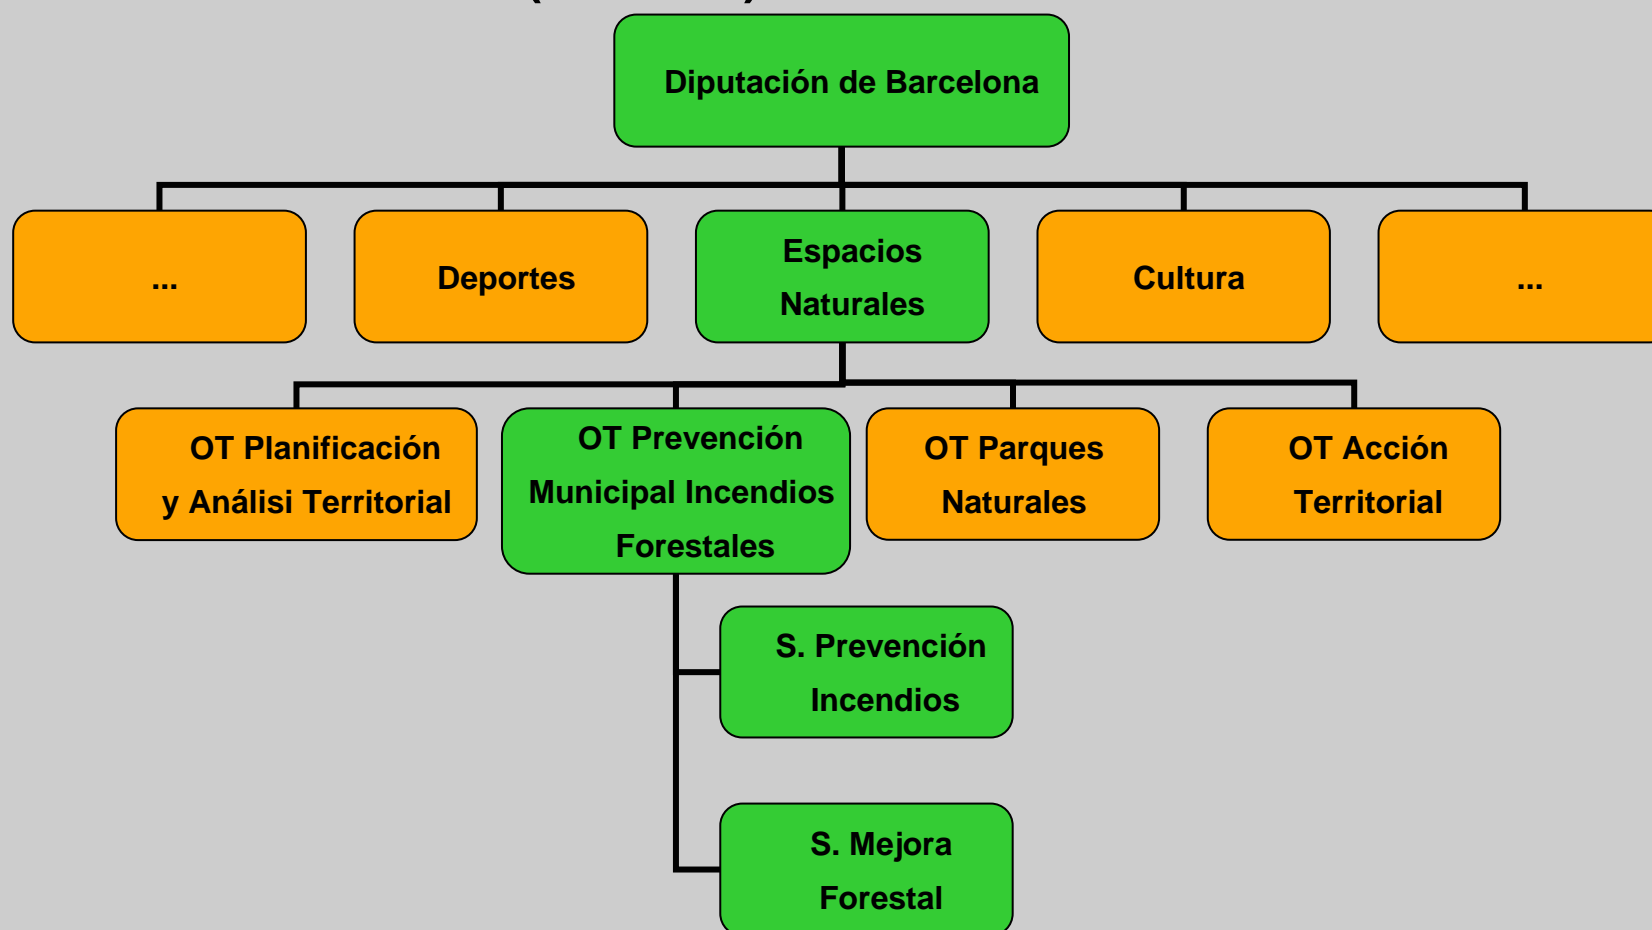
Diputación de Barcelona

...

Deportes

Espacios Naturales

Cultura

...

OT Planificación y Análisi Territorial

OT Prevención Municipal Incendios Forestales

OT Parques Naturales

OT Acción Territorial

S. Prevención Incendios

S. Mejora Forestal